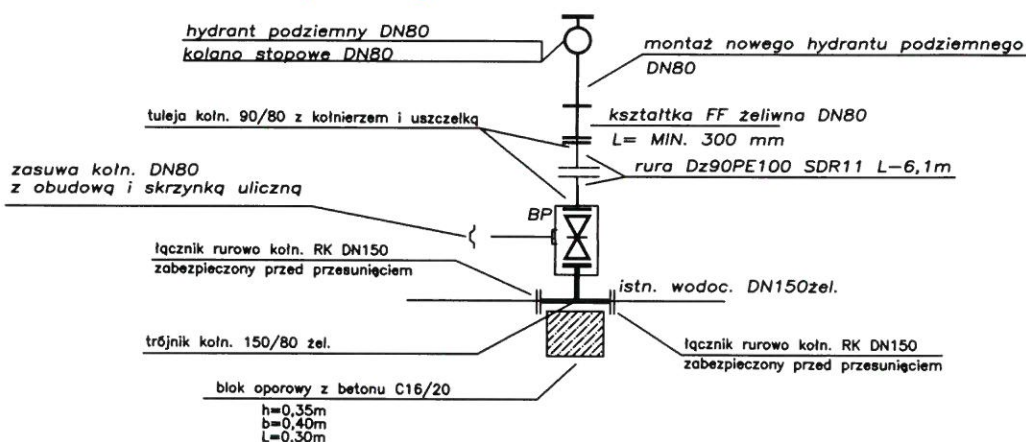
hydrant podziemny DN80
kolano stopowe DN80

montaż nowego hydrantu podziemnego DN80

tuleja kołn. 90/80 z kołnierzem i uszczelką

kształtka FF żeliwna DN80
L= MIN. 300 mm

zasuwa kołn. DN80
z obudową i skrzynką uliczną

rura Dz90PE100 SDR11 L–6,1m

BP

łącznik rurowo kołn. RK DN150
zabezpieczony przed przesunięciem

istn. wodoc. DN150żel.

trójnik kołn. 150/80 żel.

łącznik rurowo kołn. RK DN150
zabezpieczony przed przesunięciem

blok oporowy z betonu C16/20
h=0,35m
b=0,40m
L=0,30m